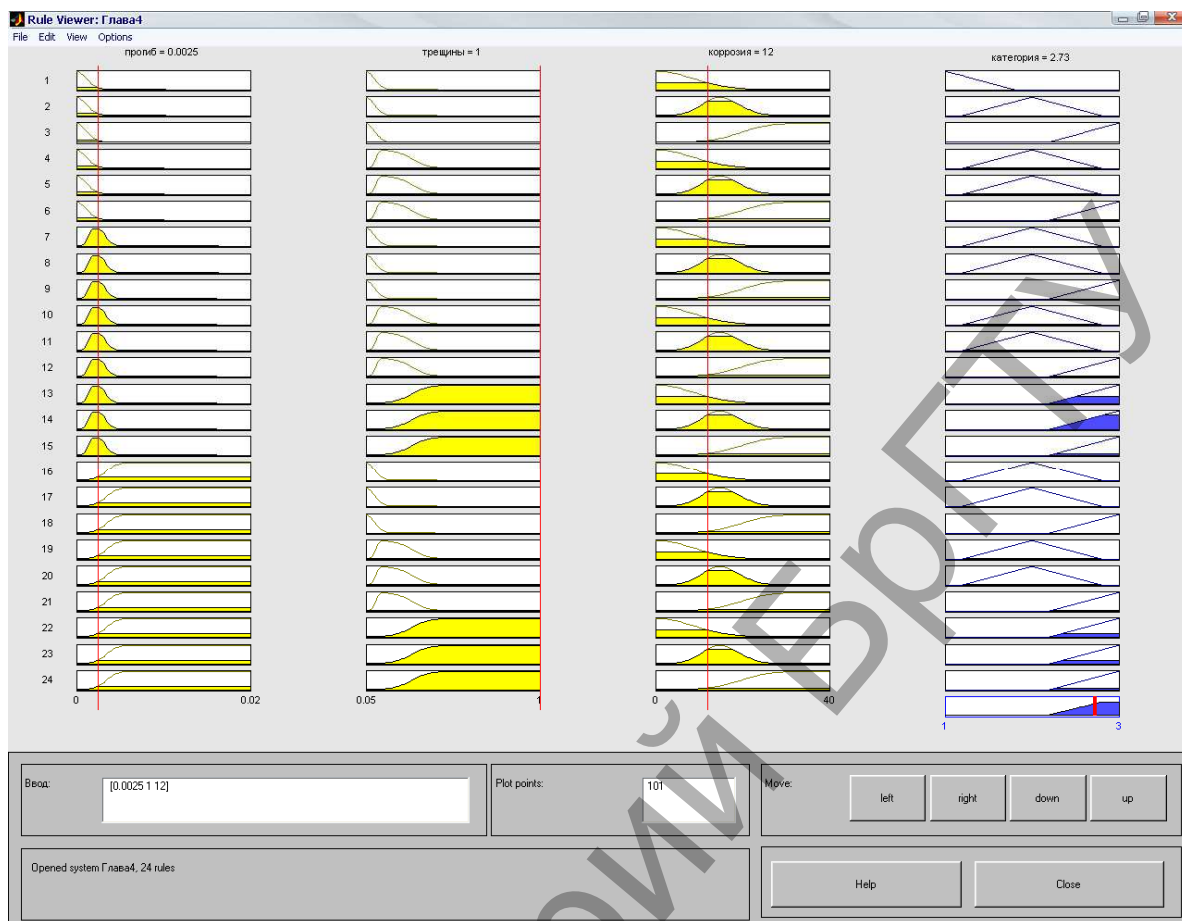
Rule Viewer: Глава4

File Edit View Options

прогиб = 0.0025

трещины = 1

коррозия = 12

категория = 2.73

1
2
3
4
5
6
7
8
9
10
11
12
13
14
15
16
17
18
19
20
21
22
23
24

0
0.02
0.05
1
0
40
1
3

Ввод:
[0.0025 1 12]

Plot points:
101

Move:
left
right
down
up

Opened system Глава4, 24 rules

Help
Close

Й БрГТУ